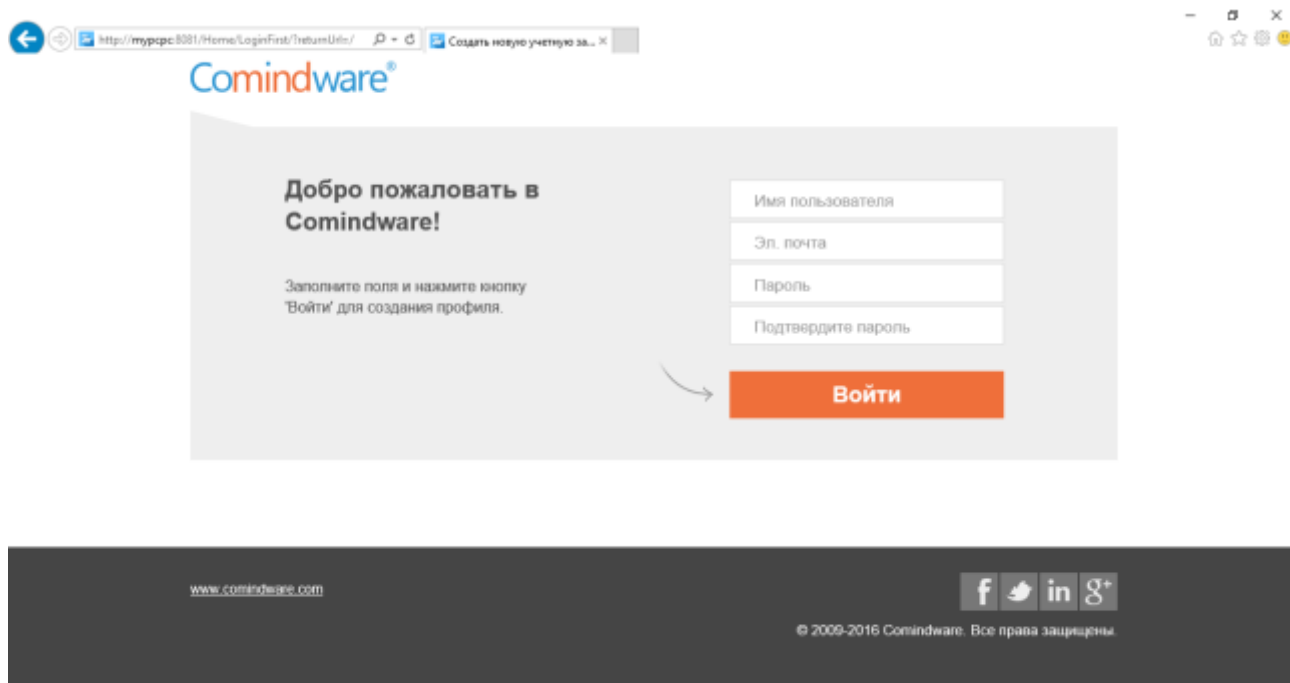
http://mypcpc:8081/Home/LoginFirst/?returnUrl=/
Создать новую учетную за...

Comindware®

Добро пожаловать в Comindware!

Заполните поля и нажмите кнопку 'Войти' для создания профиля.

Имя пользователя
Эл. почта
Пароль
Подтвердите пароль

Войти

www.comindware.com

f in g+

© 2009-2016 Comindware. Все права защищены.